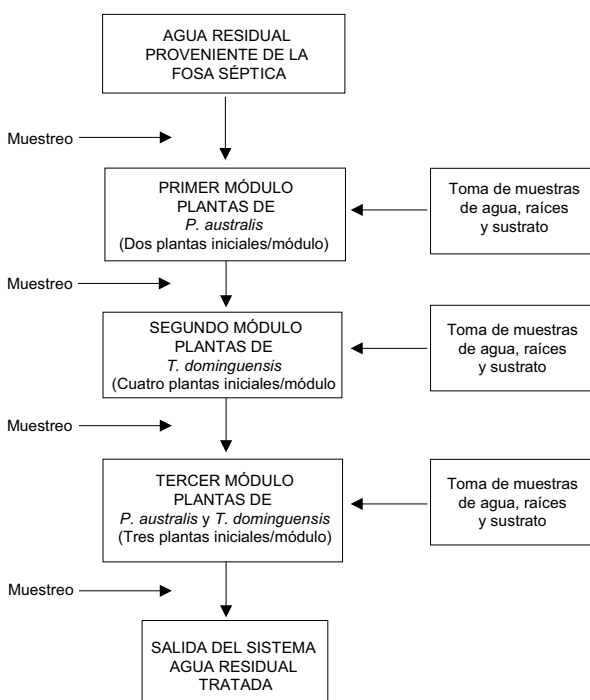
AGUA RESIDUAL PROVENIENTE DE LA FOSA SÉPTICA

Muestreo

PRIMER MÓDULO PLANTAS DE *P. australis* (Dos plantas iniciales/módulo)

Toma de muestras de agua, raíces y sustrato

Muestreo

SEGUNDO MÓDULO PLANTAS DE *T. dominguensis* (Cuatro plantas iniciales/módulo

Toma de muestras de agua, raíces y sustrato

Muestreo

TERCER MÓDULO PLANTAS DE *P. australis* y *T. dominguensis* (Tres plantas iniciales/módulo)

Toma de muestras de agua, raíces y sustrato

Muestreo

SALIDA DEL SISTEMA AGUA RESIDUAL TRATADA